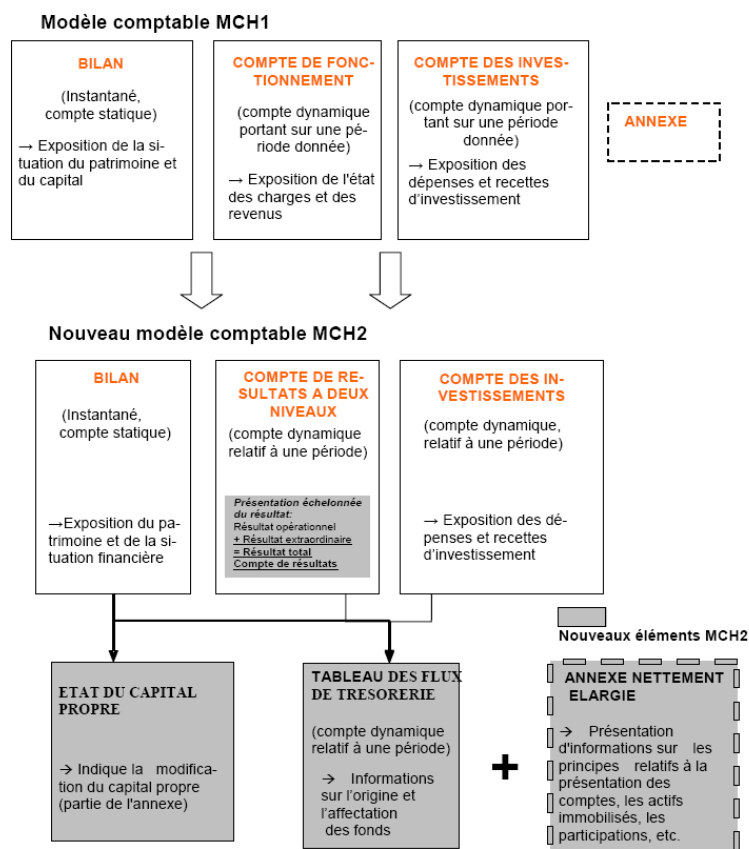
Modèle comptable MCH1

BILAN

(Instantané, compte statique)

→ Exposition de la situation du patrimoine et du capital

COMPTE DE FONCTIONNEMENT

(compte dynamique portant sur une période donnée)

→ Exposition de l'état des charges et des revenus

COMPTE DES INVESTISSEMENTS

(compte dynamique portant sur une période donnée)

→ Exposition des dépenses et recettes d'investissement

ANNEXE

Nouveau modèle comptable MCH2

BILAN

(Instantané, compte statique)

→Exposition du patrimoine et de la situation financière

COMPTE DE RESULTATS A DEUX NIVEAUX

(compte dynamique relatif à une période)

Présentation échelonnée du résultat:
Résultat opérationnel
+ Résultat extraordinaire
= Résultat total
Compte de résultats

COMPTE DES INVESTISSEMENTS

(compte dynamique, relatif à une période)

→ Exposition des dépenses et recettes d'investissement

Nouveaux éléments MCH2

ETAT DU CAPITAL PROPRE

→ Indique la modification du capital propre (partie de l'annexe)

TABLEAU DES FLUX DE TRESORERIE

(compte dynamique relatif à une période)

→ Informations sur l'origine et l'affectation des fonds

+

ANNEXE NETTEMENT ELARGIE

→ Présentation d'informations sur les principes relatifs à la présentation des comptes, les actifs immobilisés, les participations, etc.